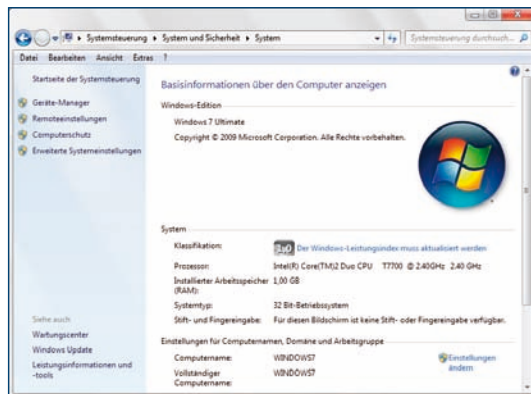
Systemsteuerung ▸ System und Sicherheit ▸ System

Systemsteuerung durchsuch...

Datei Bearbeiten Ansicht Extras ?

Startseite der Systemsteuerung

Geräte-Manager

Remoteeinstellungen

Computerschutz

Erweiterte Systemeinstellungen

Siehe auch

Wartungscenter

Windows Update

Leistungsinformationen und -tools

Basisinformationen über den Computer anzeigen

Windows-Edition

Windows 7 Ultimate

Copyright © 2009 Microsoft Corporation. Alle Rechte vorbehalten.

System

| | |
|---|---|
| Klassifikation: | 1,0 Der Windows-Leistungsindex muss aktualisiert werden |
| Prozessor: | Intel(R) Core(TM)2 Duo CPU T7700 @ 2.40GHz 2.40 GHz |
| Installierter Arbeitsspeicher (RAM): | 1,00 GB |
| Systemtyp: | 32 Bit-Betriebssystem |
| Stift- und Fingereingabe: | Für diesen Bildschirm ist keine Stift- oder Fingereingabe verfügbar. |

Einstellungen für Computernamen, Domäne und Arbeitsgruppe

| | |
|---|---|
| Computername: | WINDOWS7 |
| Vollständiger Computername: | WINDOWS7 |

Einstellungen ändern